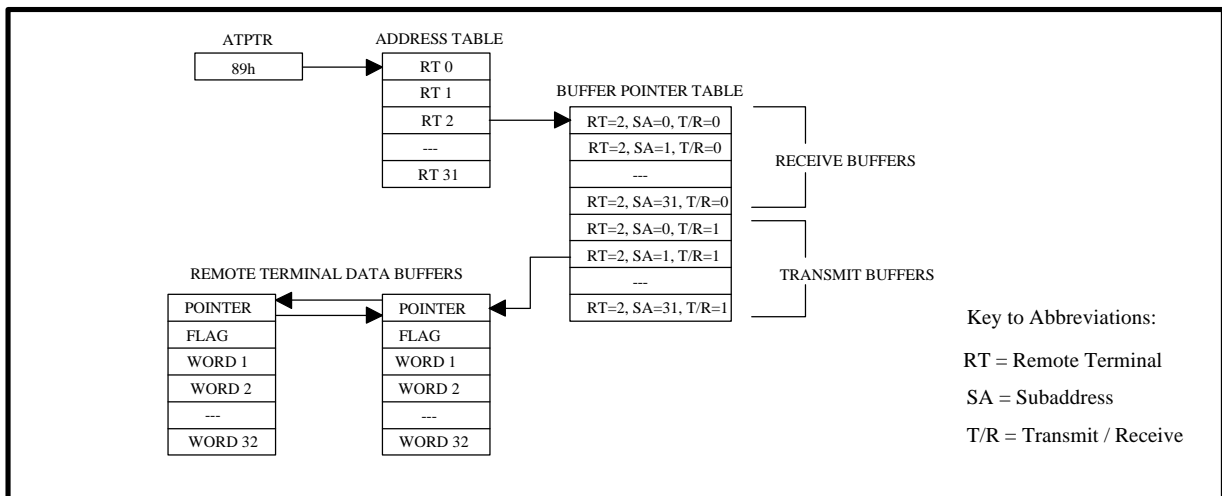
ATPTR

89h

ADDRESS TABLE

| RT 0 |
|---|
| RT 1 |
| RT 2 |
| --- |
| RT 31 |

BUFFER POINTER TABLE

| RT=2, SA=0, T/R=0 |
|---|
| RT=2, SA=1, T/R=0 |
| --- |
| RT=2, SA=31, T/R=0 |
| RT=2, SA=0, T/R=1 |
| RT=2, SA=1, T/R=1 |
| --- |
| RT=2, SA=31, T/R=1 |

RECEIVE BUFFERS

TRANSMIT BUFFERS

REMOTE TERMINAL DATA BUFFERS

| POINTER |
|---|
| FLAG |
| WORD 1 |
| WORD 2 |
| --- |
| WORD 32 |

| POINTER |
|---|
| FLAG |
| WORD 1 |
| WORD 2 |
| --- |
| WORD 32 |

Key to Abbreviations:

RT = Remote Terminal

SA = Subaddress

T/R = Transmit / Receive